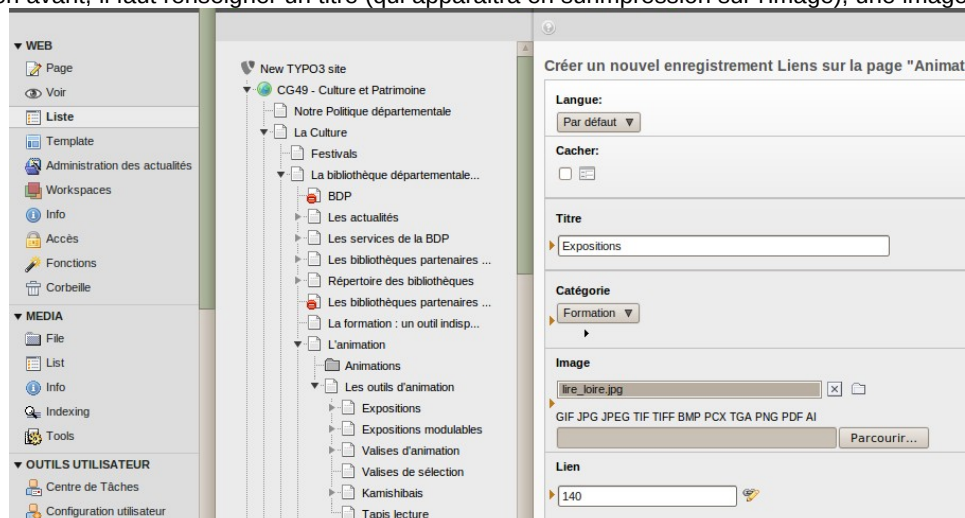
en avant, il faut renseigner un titre (qui apparaîtra en surimpression sur l'image), une image

▼ WEB
Page
Voir
Liste
Template
Administration des actualités
Workspaces
Info
Accès
Fonctions
Corbeille
▼ MEDIA
File
List
Info
Indexing
Tools
▼ OUTILS UTILISATEUR
Centre de Tâches
Configuration utilisateur

New TYPO3 site
CG49 - Culture et Patrimoine
Notre Politique départementale
La Culture
Festivals
La bibliothèque départementale...
BDP
Les actualités
Les services de la BDP
Les bibliothèques partenaires ...
Répertoire des bibliothèques
Les bibliothèques partenaires ...
La formation : un outil indisp...
L'animation
Animations
Les outils d'animation
Expositions
Expositions modulables
Valises d'animation
Valises de sélection
Kamishibais
Tapis lecture

Créer un nouvel enregistrement Liens sur la page "Animat

Langue:
Par défaut ▼
Cacher:

Titre
Expositions

Catégorie
Formation ▼

Image
lire_loire.jpg
GIF JPG JPEG TIF TIFF BMP PCX TGA PNG PDF AI
Parcourir...

Lien
140